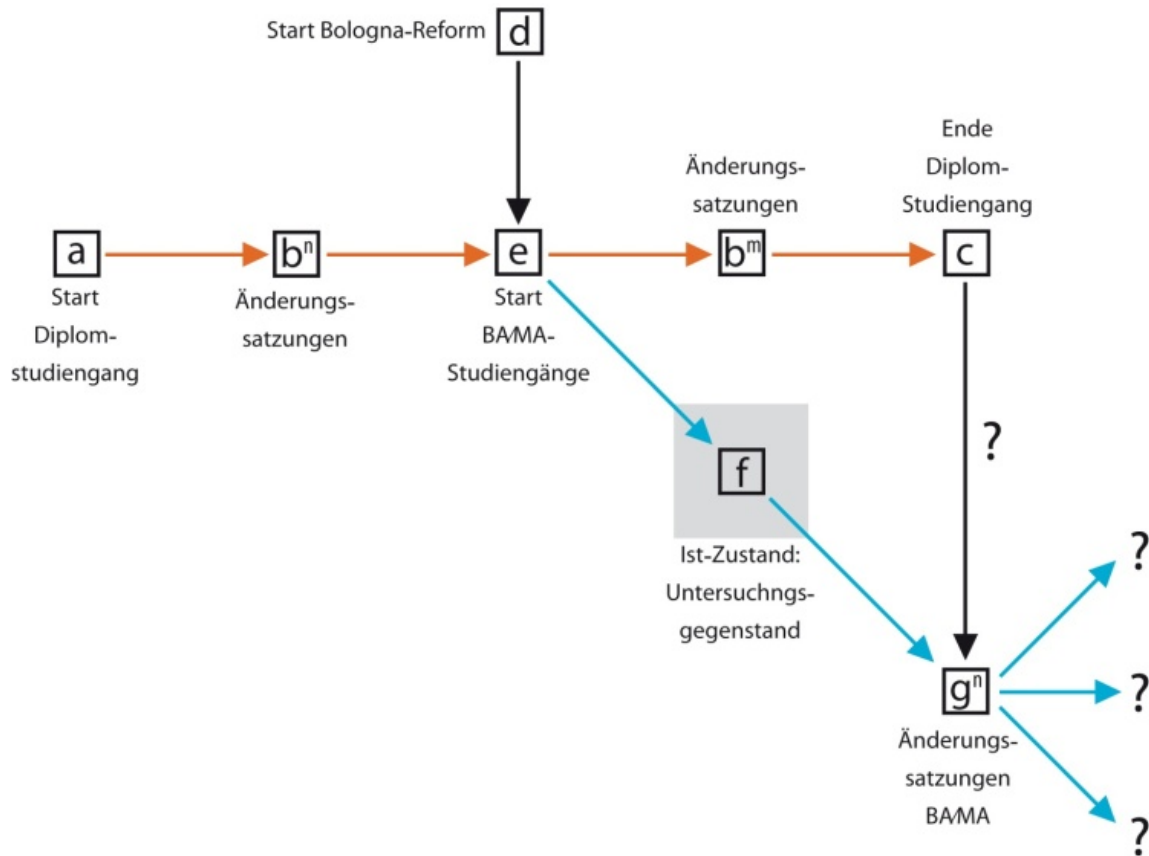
Start Bologna-Reform d

Änderungs-satzungen

Ende Diplom-Studiengang

a
Start Diplom-studiengang

$b^n$
Änderungs-satzungen

e
Start BA/MA-Studiengänge

$b^m$

c

?

f
Ist-Zustand: Untersuchngs-gegenstand

$g^n$
Änderungs-satzungen BA/MA

?
?
?